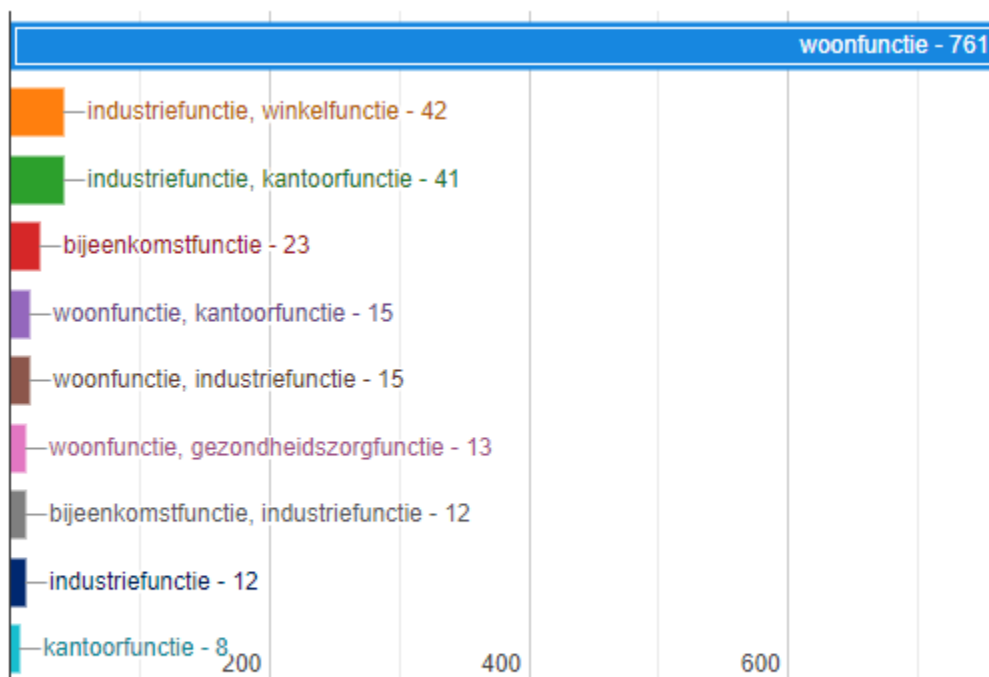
woonfunctie - 761
industriefunctie, winkelfunctie - 42
industriefunctie, kantoorfunctie - 41
bijeenkomstfunctie - 23
woonfunctie, kantoorfunctie - 15
woonfunctie, industriefunctie - 15
woonfunctie, gezondheidszorgfunctie - 13
bijeenkomstfunctie, industriefunctie - 12
industriefunctie - 12
kantoorfunctie - 8
200
400
600